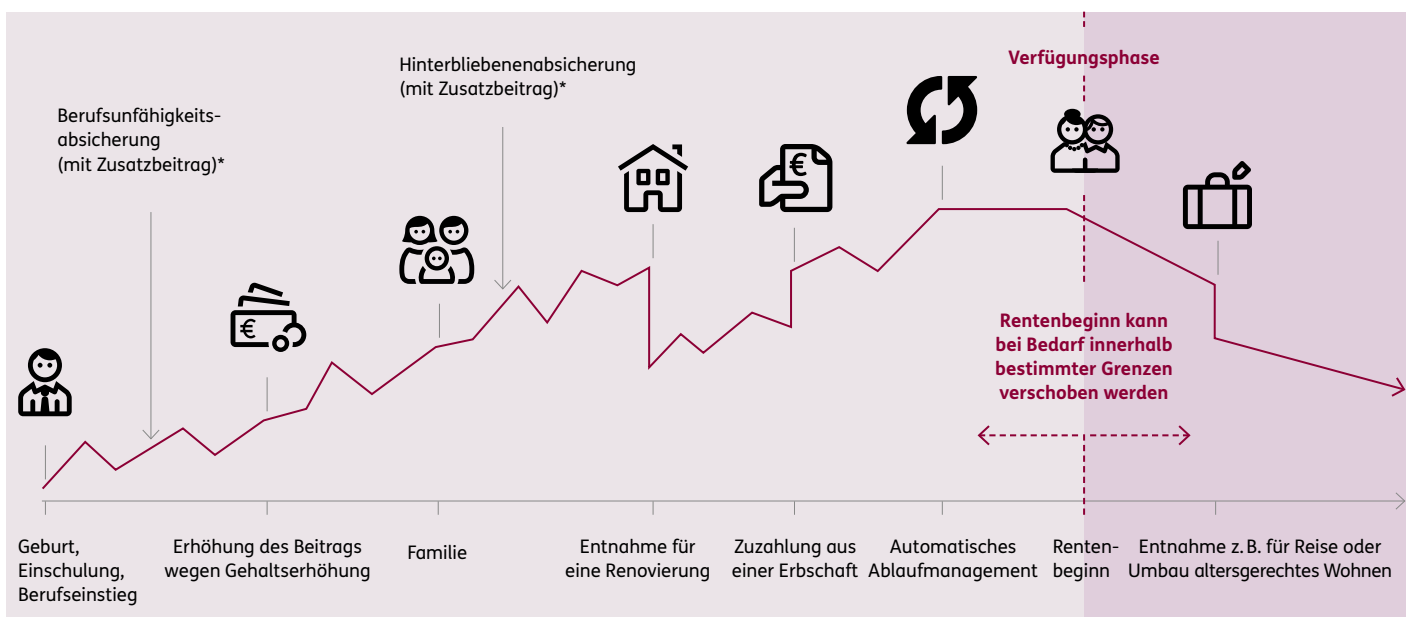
Verfügungsphase

Berufsunfähigkeitsabsicherung (mit Zusatzbeitrag)*

Hinterbliebenenabsicherung (mit Zusatzbeitrag)*

Rentenbeginn kann bei Bedarf innerhalb bestimmter Grenzen verschoben werden

Geburt, Einschulung, Berufseinstieg

Erhöhung des Beitrags wegen Gehaltserhöhung

Familie

Entnahme für eine Renovierung

Zuzahlung aus einer Erbschaft

Automatisches Ablaufmanagement

Rentenbeginn

Entnahme z. B. für Reise oder Umbau altersgerechtes Wohnen